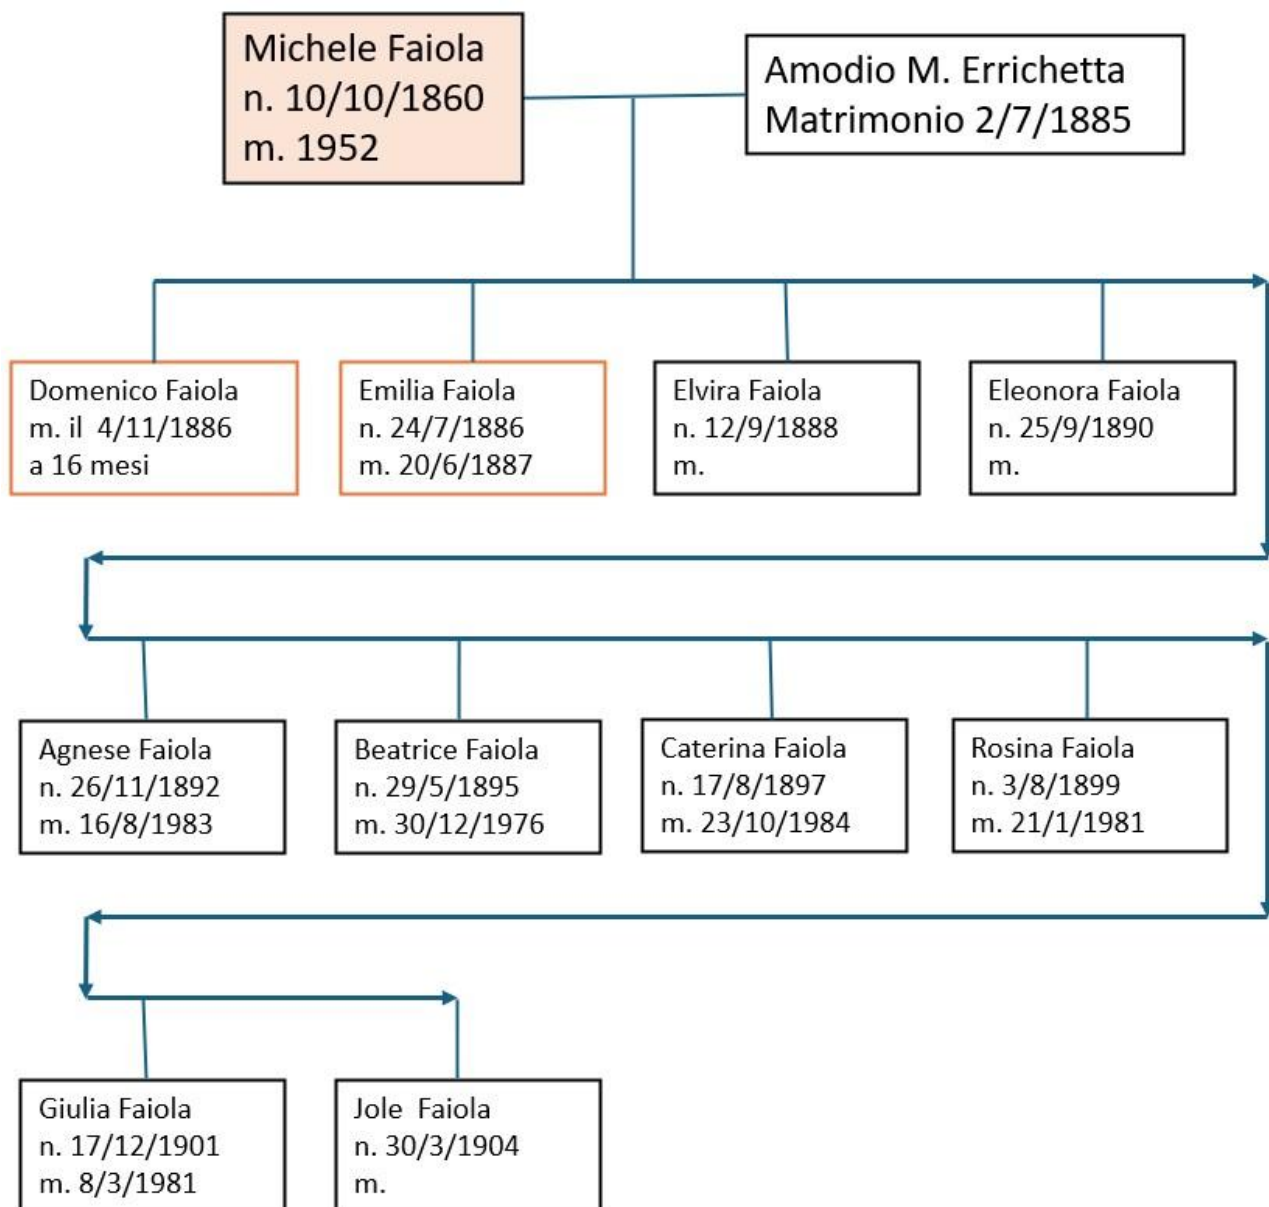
Michele Faiola
n. 10/10/1860
m. 1952

Amodio M. Errichetta
Matrimonio 2/7/1885

Domenico Faiola
m. il 4/11/1886
a 16 mesi

Emilia Faiola
n. 24/7/1886
m. 20/6/1887

Elvira Faiola
n. 12/9/1888
m.

Eleonora Faiola
n. 25/9/1890
m.

Agnese Faiola
n. 26/11/1892
m. 16/8/1983

Beatrice Faiola
n. 29/5/1895
m. 30/12/1976

Caterina Faiola
n. 17/8/1897
m. 23/10/1984

Rosina Faiola
n. 3/8/1899
m. 21/1/1981

Giulia Faiola
n. 17/12/1901
m. 8/3/1981

Jole Faiola
n. 30/3/1904
m.